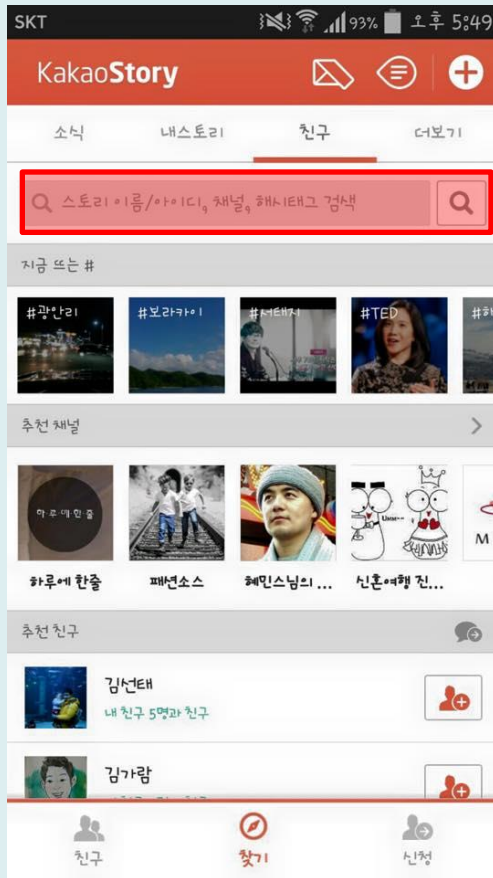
SKT 93% 오후 5:49

KakaoStory

소식 내스토리 친구 더보기

스토리 이름/아이디, 채널, 해시태그 검색

지금 뜨는 #

#광안리 #보라카이 #서태지 #TED #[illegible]

추천 채널

하루에 한줄

하루에 한줄 패션소스 혜민스님의... 신혼여행 진... M

추천 친구

김선태
내 친구 5명과 친구

김가람

친구 찾기 신청